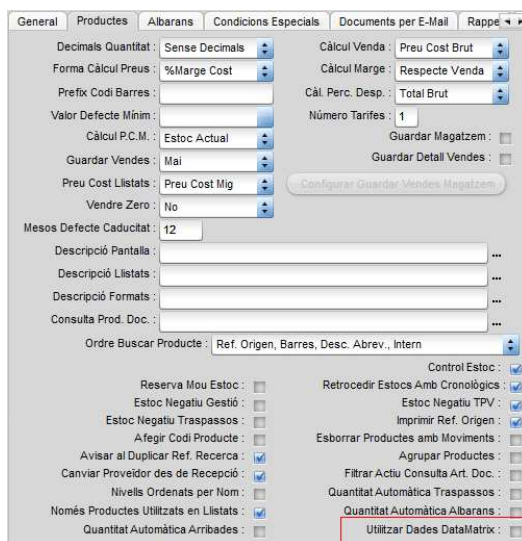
General | Productes | Albarans | Condicions Especials | Documents per E-Mail | Rappe

Decimals Quantitat : Sense Decimals
Càlcul Venda : Preu Cost Brut
Forma Càlcul Preus : %Marge Cost
Càlcul Marge : Respecte Venda
Prefix Codi Barres :
Càl. Perc. Desp. : Total Brut
Valor Defecte Mínim :
Número Tarifes : 1
Càlcul P.C.M. : Estoc Actual
Guardar Magatzem :
Guardar Vendes : Mai
Guardar Detall Vendes :
Preu Cost Llistats : Preu Cost Mig
Configurar Guardar Vendes Magatzem
Vendre Zero : No
Mesos Defecte Caducitat : 12
Descripció Pantalla :
Descripció Llistats :
Descripció Formats :
Consulta Prod. Doc. :
Ordre Buscar Producte : Ref. Origen, Barres, Desc. Abrev., Intern

Control Estoc :
Reserva Mou Estoc :
Retrocedir Estocs Amb Cronològics :
Estoc Negatiu Gestió :
Estoc Negatiu TPV :
Estoc Negatiu Traspassos :
Imprimir Ref. Origen :
Afegir Codi Producte :
Esborrar Productes amb Moviments :
Avisar al Duplicar Ref. Recerca :
Agrupar Productes :
Canviar Proveïdor des de Recepció :
Filtrar Actiu Consulta Art. Doc. :
Nivells Ordenats per Nom :
Quantitat Automàtica Traspassos :
Només Productes Utilitzats en Llistats :
Quantitat Automàtica Albarans :
Quantitat Automàtica Arribades :
Utilitzar Dades DataMatrix :